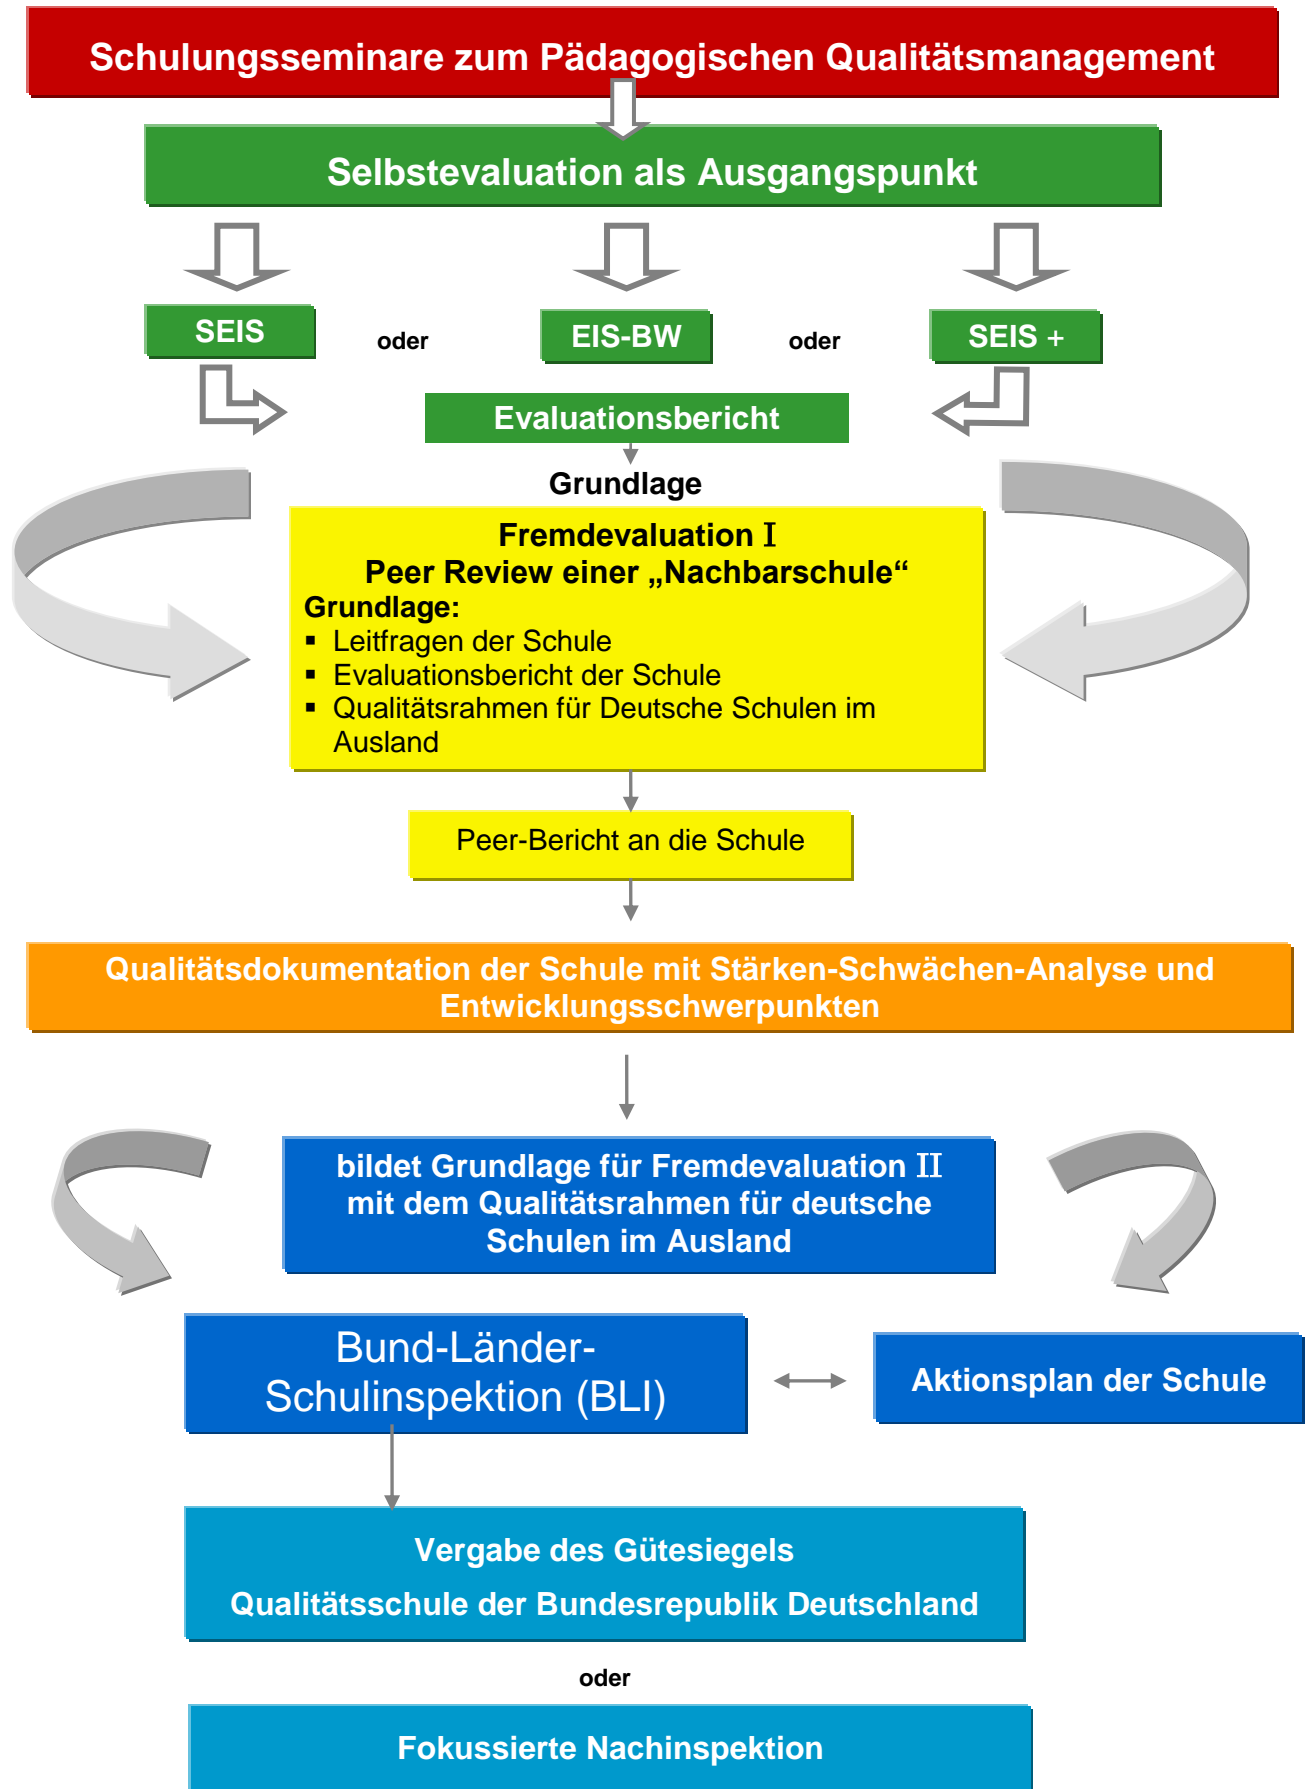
Schulungsseminare zum Pädagogischen Qualitätsmanagement

Selbstevaluation als Ausgangspunkt

SEIS oder EIS-BW oder SEIS +

Evaluationsbericht

Grundlage

Fremdevaluation I
Peer Review einer „Nachbarschule“
Grundlage:
- Leitfragen der Schule
- Evaluationsbericht der Schule
- Qualitätsrahmen für Deutsche Schulen im Ausland

Peer-Bericht an die Schule

Qualitätsdokumentation der Schule mit Stärken-Schwächen-Analyse und Entwicklungsschwerpunkten

bildet Grundlage für Fremdevaluation II mit dem Qualitätsrahmen für deutsche Schulen im Ausland

Bund-Länder-Schulinspektion (BLI)

Aktionsplan der Schule

Vergabe des Gütesiegels
Qualitätsschule der Bundesrepublik Deutschland

oder

Fokussierte Nachinspektion